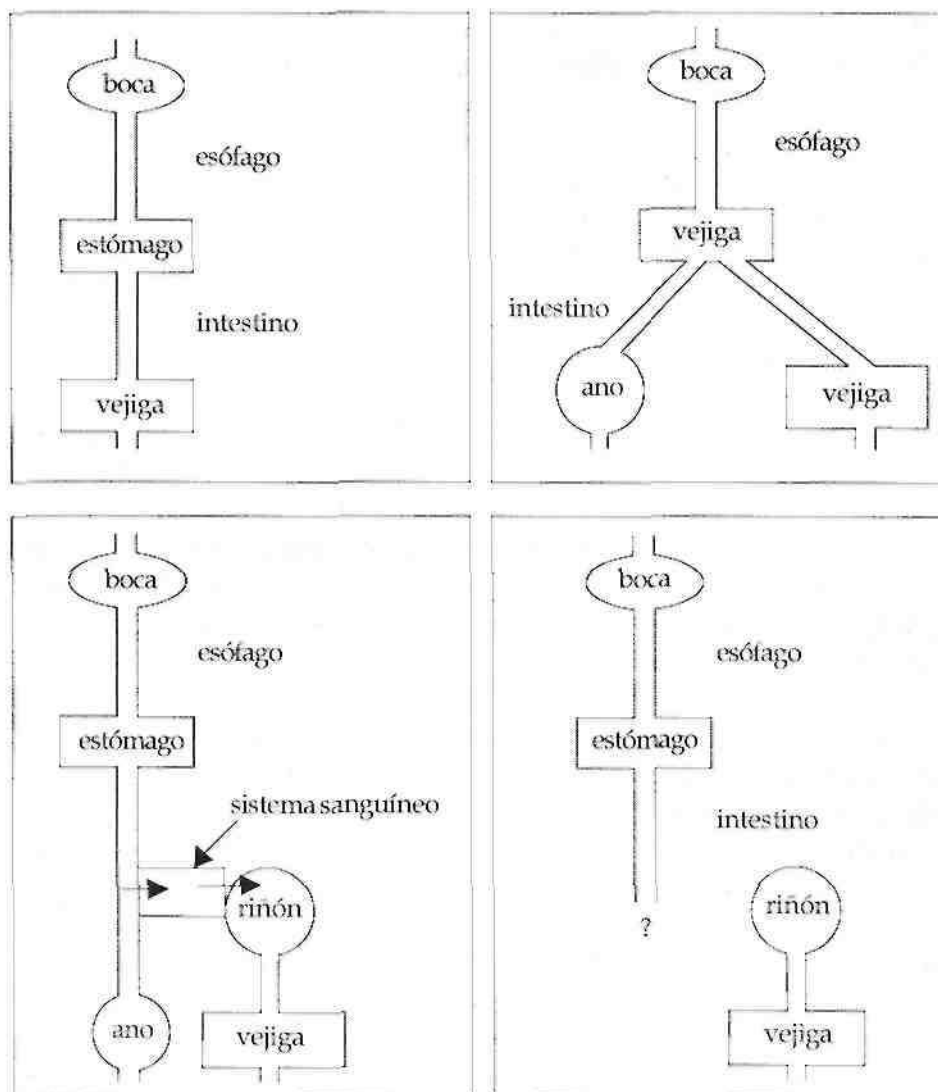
boca

esófago

estómago

intestino

vejiga

boca

esófago

vejiga

intestino

ano

vejiga

boca

esófago

estómago

sistema sanguíneo

riñón

ano

vejiga

boca

esófago

estómago

intestino

?

riñón

vejiga